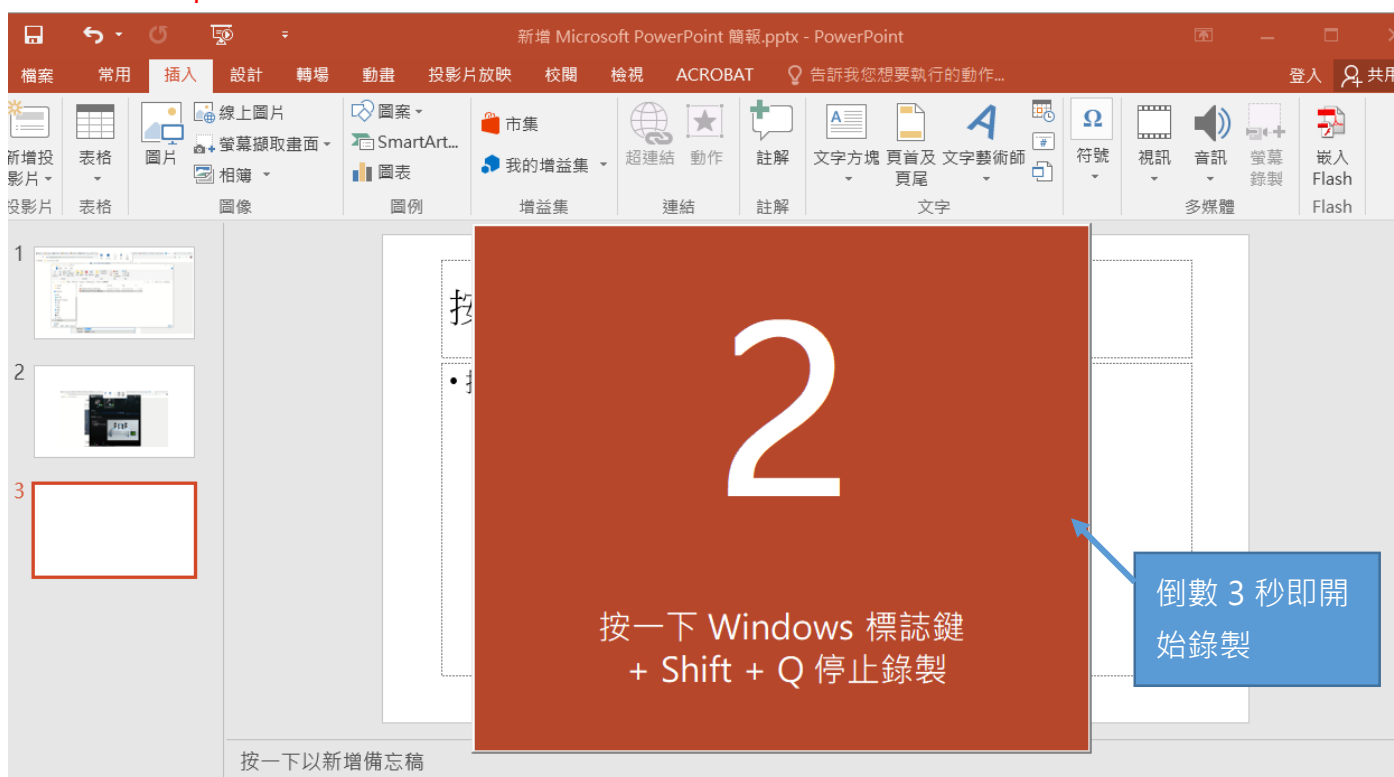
新增 Microsoft PowerPoint 簡報.pptx - PowerPoint

檔案 常用 插入 設計 轉場 動畫 投影片放映 校閱 檢視 ACROBAT 告訴我您想要執行的動作...

登入 共用

新增投影片 表格 圖片 線上圖片 螢幕擷取畫面 相簿 圖案 SmartArt... 圖表 市集 我的增益集 超連結 動作 註解 文字方塊 頁首及頁尾 文字藝術師 符號 視訊 音訊 螢幕錄製 嵌入 Flash

投影片 表格 圖像 圖例 增益集 連結 註解 文字 多媒體 Flash

1

2

3

按

• 按

2

按一下 Windows 標誌鍵 + Shift + Q 停止錄製

倒數 3 秒即開始錄製

按一下以新增備忘稿